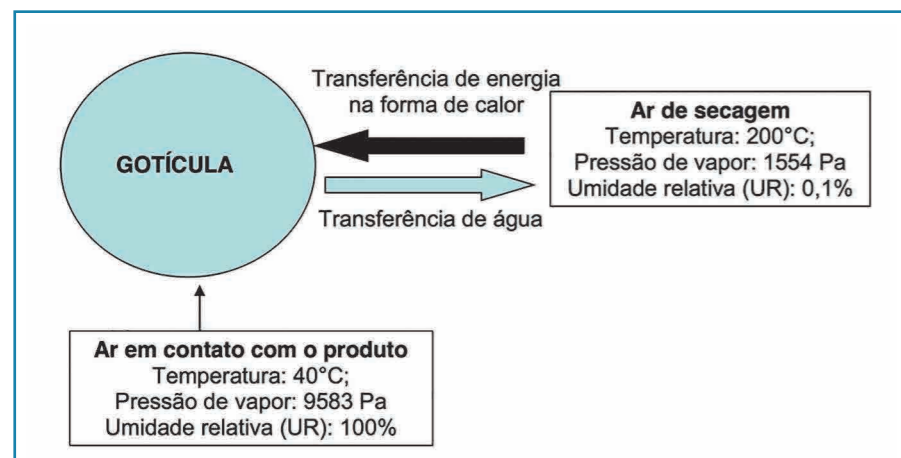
Transferência de energia na forma de calor

GOTÍCULA

Ar de secagem
Temperatura: 200°C;
Pressão de vapor: 1554 Pa
Umidade relativa (UR): 0,1%

Transferência de água

Ar em contato com o produto
Temperatura: 40°C;
Pressão de vapor: 9583 Pa
Umidade relativa (UR): 100%